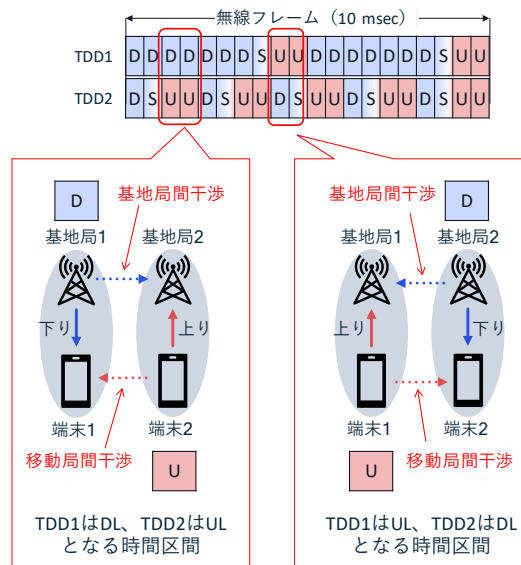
無線フレーム（10 msec）

| TDD1 | D | D | D | D | D | D | D | S | U | U | D | D | D | D | D | D | D | S | U | U |
|---|---|---|---|---|---|---|---|---|---|---|---|---|---|---|---|---|---|---|---|---|
| TDD2 | D | S | U | U | D | S | U | U | D | S | U | U | D | S | U | U | D | S | U | U |

D
基地局間干渉
基地局1
基地局2
下り
上り
端末1
端末2
移動局間干渉
U
TDD1はDL、TDD2はUL
となる時間区間

基地局間干渉
D
基地局1
基地局2
上り
下り
端末1
端末2
U
移動局間干渉
TDD1はUL、TDD2はDL
となる時間区間